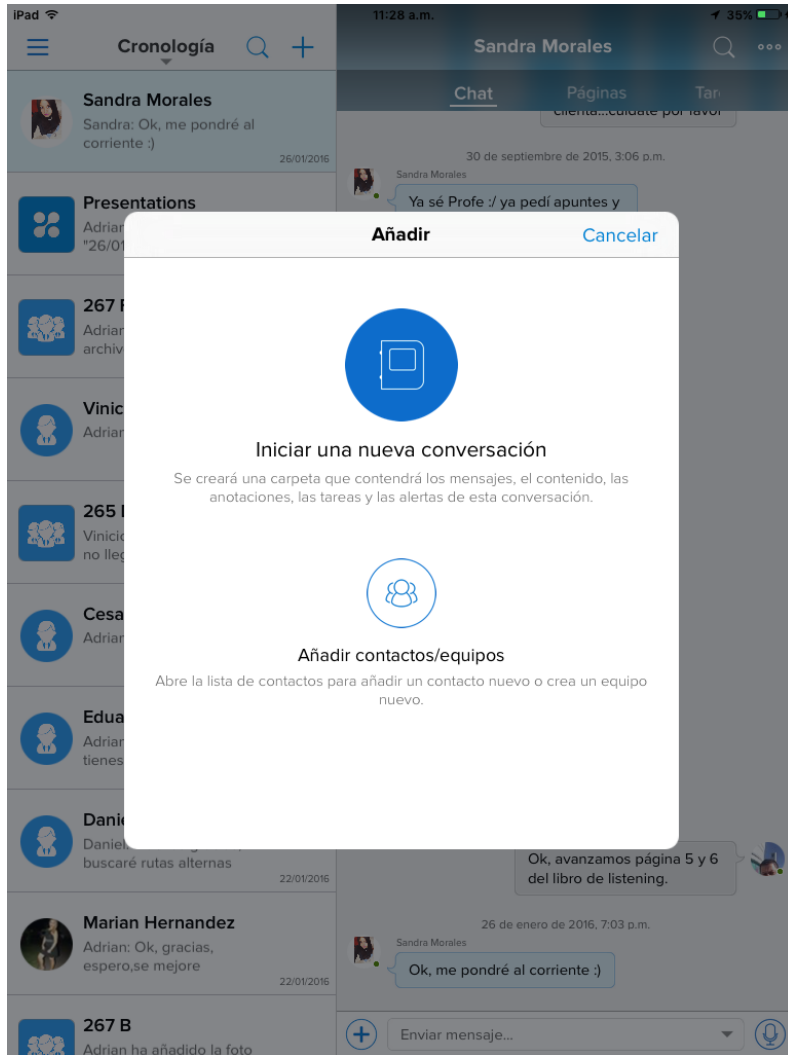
iPad
11:28 a.m.
35%

Cronología

Sandra Morales
Sandra: Ok, me pondré al corriente :)
26/01/2016

Presentations
Adrian
"26/01

267 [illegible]
Adrian
archiv

Vinic
Adrian

265 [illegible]
Vinicio
no lleg

Cesa
Adrian

Edua
Adrian
tienes

Danie
Daniel
buscaré rutas alternas
22/01/2016

Marian Hernandez
Adrian: Ok, gracias, espero,se mejore
22/01/2016

267 B
Adrian ha añadido la foto

Sandra Morales

Chat
Páginas
Tar

cliente...cuídate por favor

30 de septiembre de 2015, 3:06 p.m.
Sandra Morales
Ya sé Profe :/ ya pedí apuntes y

Añadir
Cancelar

Iniciar una nueva conversación
Se creará una carpeta que contendrá los mensajes, el contenido, las anotaciones, las tareas y las alertas de esta conversación.

Añadir contactos/equipos
Abre la lista de contactos para añadir un contacto nuevo o crea un equipo nuevo.

Ok, avanzamos página 5 y 6 del libro de listening.

26 de enero de 2016, 7:03 p.m.
Sandra Morales
Ok, me pondré al corriente :)

Enviar mensaje...